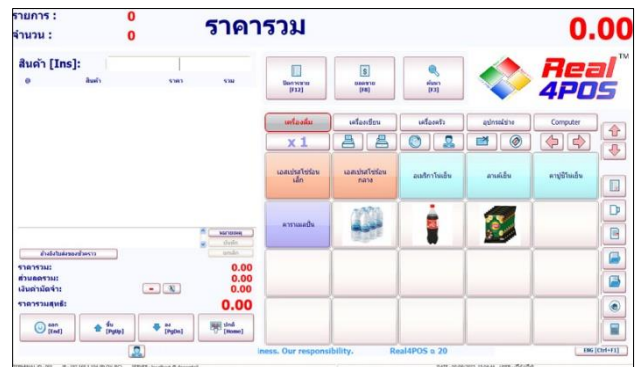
รายการ : 0
จำนวน : 0
ราคารวม
0.00

สินค้า [Ins]:
@ สินค้า ราคา รวม

Real 4POS ™

ปิดรายการ [F12]
ยอดขาย [F8]
ค้นหา [F3]

เครื่องดื่ม
เครื่องเขียน
เครื่องครัว
อุปกรณ์ช่าง
Computer

x 1

เอสเปรสโซ่ร้อน เล็ก
เอสเปรสโซ่ร้อน กลาง
อเมริกาโน่เย็น
ลาเต้เย็น
คาปูชิโน่เย็น
คาราเมลปั่น

ล้างข้อมูลของทั้งหมด

ราคารวม: 0.00
ส่วนลดรวม: 0.00
เงินค่ามัดจำ: 0.00
ราคารวมสุทธิ: 0.00

ออก [End]
ขึ้น [PgUp]
ลง [PgDn]
ปกติ [Home]

iness. Our responsibility.
Real4POS a 20
ENG [Ctrl+F1]